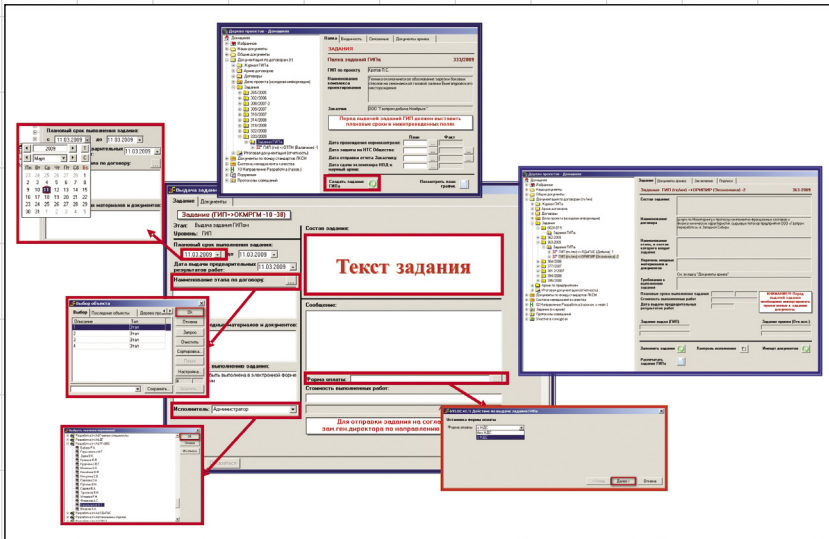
Дерево проектов - Документы

Документы
Избранное
Общие документы
Документация по договорам
Архив договоров
Задания

Папка заданий ГИПа
233/2009

ГИП по проекту
Крылов П.С.

Наименование комплекта проектирования

Заказчик
ООО "Газпромдобыча Ноябрьск"

Перед выдачей заданий ГИП должен выставить плановые сроки в электронных полях

План
Факт

Дата проведения переговоров
Дата защиты на НТС Общества
Дата отправки отчета Заказчику
Дата сдачи на экспертизу

Создать задание ГИПа

Посмотреть мои графики

Плановый срок выполнения задания:
с 11.03.2009 по 11.03.2009
Март 2009
Пн Вт Ср Чт Пт Сб Вс
23 24 25 26 27 28 1
2 3 4 5 6 7 8
9 10 11 12 13 14 15
16 17 18 19 20 21 22
23 24 25 26 27 28 29
30 31 1 2 3 4 5
по договору
материалов и документов

Выдача задания
Задание
Документы
Задание (ГИП->ОКМРГМ-10-38)
Этап: Выдача задания ГИПом
Уровень: ГИП
Плановый срок выполнения задания:
11.03.2009 по 11.03.2009
Дата выдачи предварительных результатов работ: 11.03.2009
Наименование этапа по договору:
Состав задания:
Текст задания
Сообщение:
материалов и документов:
выполнения задания:
быть выполнена в электронной форме
Форма оплаты:
Стоимость выполненных работ:
Исполнитель: Администратор
Для отправки задания на согласование зам.ген.директора по направлению

Выбор объекта
Выбор
Последние объекты
Дерево пр...
Описание
Тип
1
Этап
2
Этап
3
Этап
4
Этап
Ok
Отмена
Запрос
Очистить
Сортировка
Поиск
Настройка
Сохранить

Дерево проектов - Документы
Задание ГИП (гл.инж) ->ОКМРГМ (Экономика) -2
353/2009
Состав задания
Наименование договора
Наименование этапа, в состав которого входит задание
Перечень исходных материалов и документов
См. вкладку "Документы архива"
Требования к выполнению задания
Плановый срок выполнения задания
Стоимость выполнения работ
Дата выдачи предварительных результатов работ
Задание выдал (ГИП)
Задание принял (Отв.исп.)
Запомнить задание ГИПа
Контроль исполнения
Импорт документов
Разместить задание ГИПа

Действие по выдаче задания ГИПа
Установите форму оплаты
Форма оплаты
Далее
Отмена